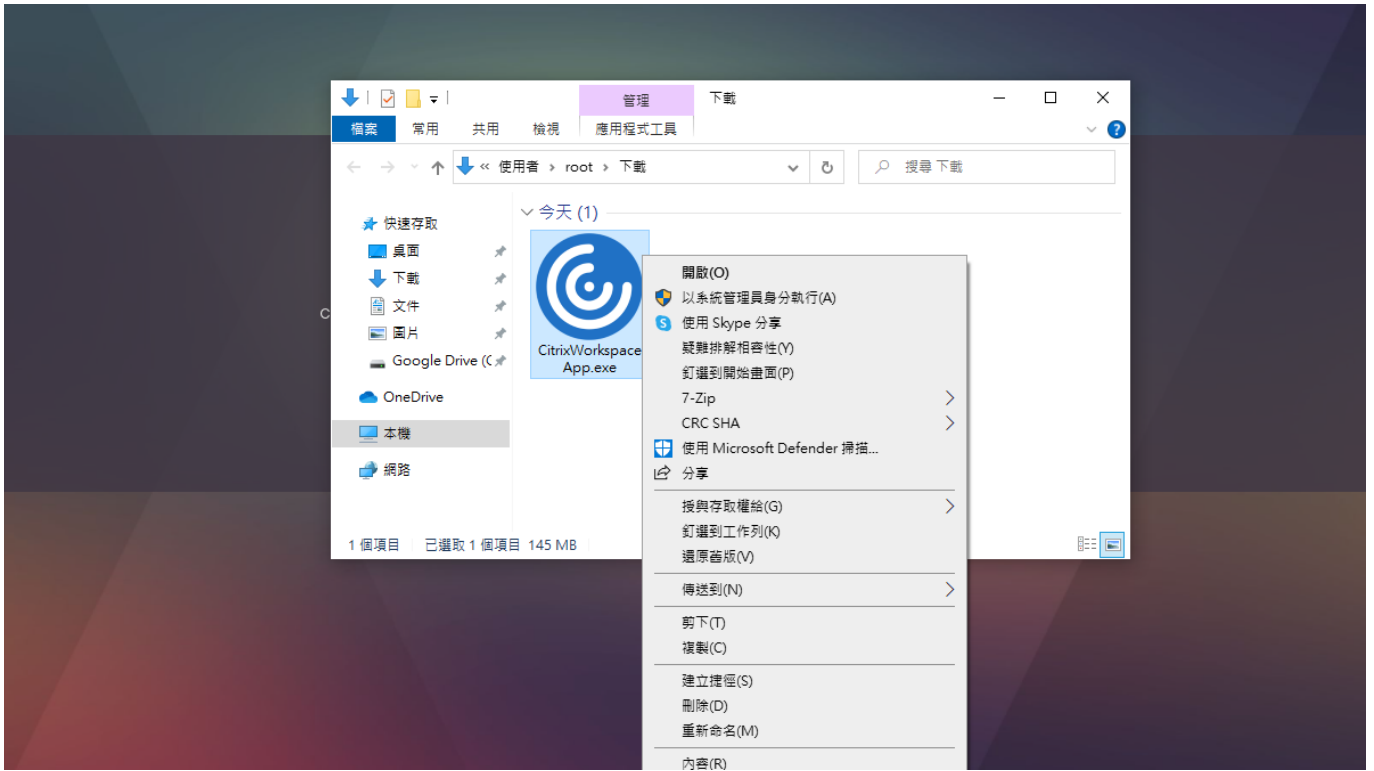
管理
下載
檔案
常用
共用
檢視
應用程式工具

« 使用者 › root › 下載
搜尋 下載

快速存取
桌面
下載
文件
圖片
Google Drive (C
OneDrive
本機
網路

今天 (1)

CitrixWorkspaceApp.exe

開啟(O)
以系統管理員身分執行(A)
使用 Skype 分享
疑難排解相容性(Y)
釘選到開始畫面(P)
7-Zip
CRC SHA
使用 Microsoft Defender 掃描...
分享
授與存取權給(G)
釘選到工作列(K)
還原舊版(V)
傳送到(N)
剪下(T)
複製(C)
建立捷徑(S)
刪除(D)
重新命名(M)
內容(R)

1 個項目　已選取 1 個項目 145 MB